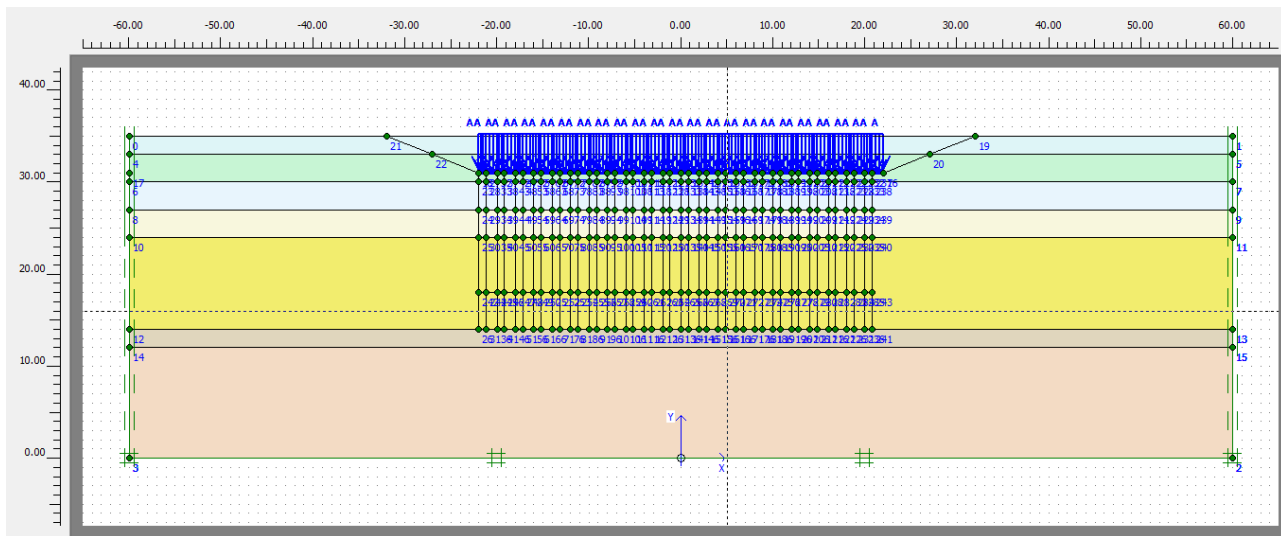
-60.00 -50.00 -40.00 -30.00 -20.00 -10.00 0.00 10.00 20.00 30.00 40.00 50.00 60.00

40.00
30.00
20.00
10.00
0.00

AA AA AA AA AA AA AA AA AA AA AA AA AA AA AA AA AA AA AA AA AA A

0
4
17
6
8
10
12
14
3

21
22
19
20

1
5
7
9
11
13
15
2

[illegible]

Y
X